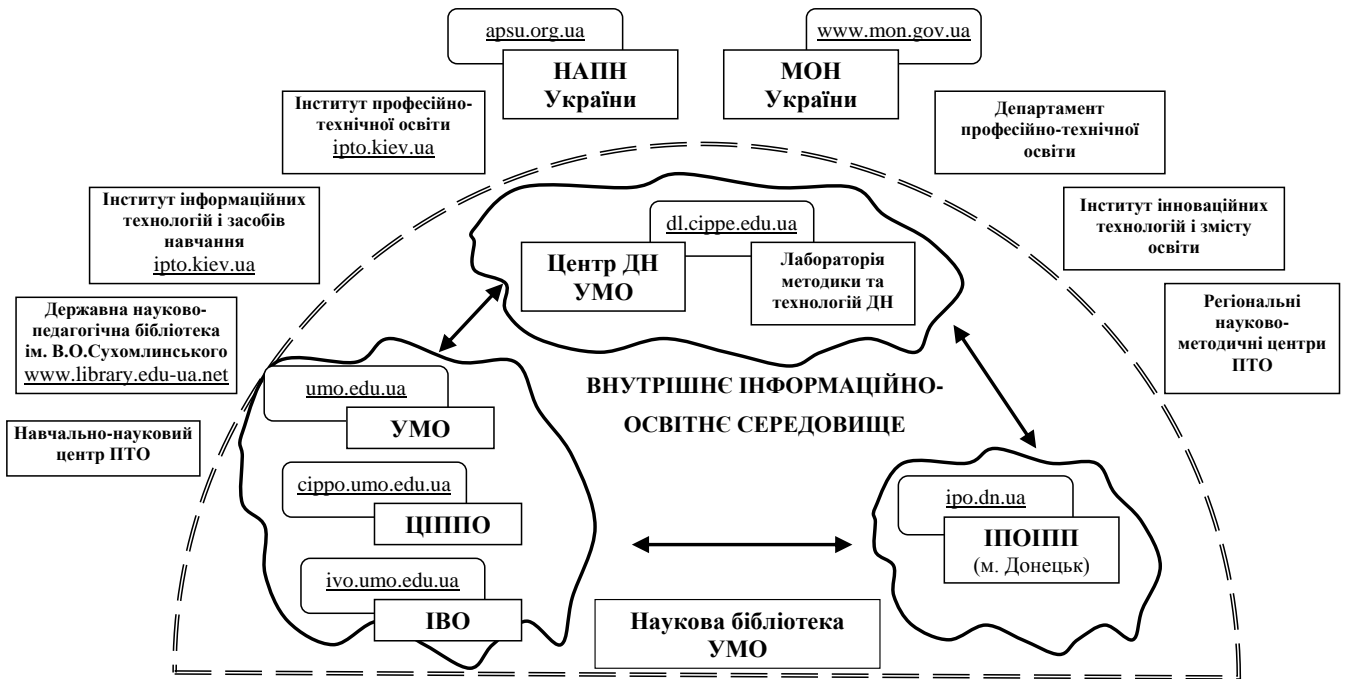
apsu.org.ua

НАПН України

www.mon.gov.ua

МОН України

Інститут професійно-технічної освіти ipto.kiev.ua

Департамент професійно-технічної освіти

Інститут інформаційних технологій і засобів навчання ipto.kiev.ua

Інститут інноваційних технологій і змісту освіти

dl.cippe.edu.ua

Центр ДН УМО

Лабораторія методики та технологій ДН

Державна науково-педагогічна бібліотека ім. В.О.Сухомлинського www.library.edu-ua.net

Регіональні науково-методичні центри ПТО

umo.edu.ua

УМО

ВНУТРІШНЄ ІНФОРМАЦІЙНО-ОСВІТНЄ СЕРЕДОВИЩЕ

Навчально-науковий центр ПТО

cippo.umo.edu.ua

ЦІППО

ipo.dn.ua

ІПОІПП (м. Донецьк)

ivo.umo.edu.ua

ІВО

Наукова бібліотека УМО